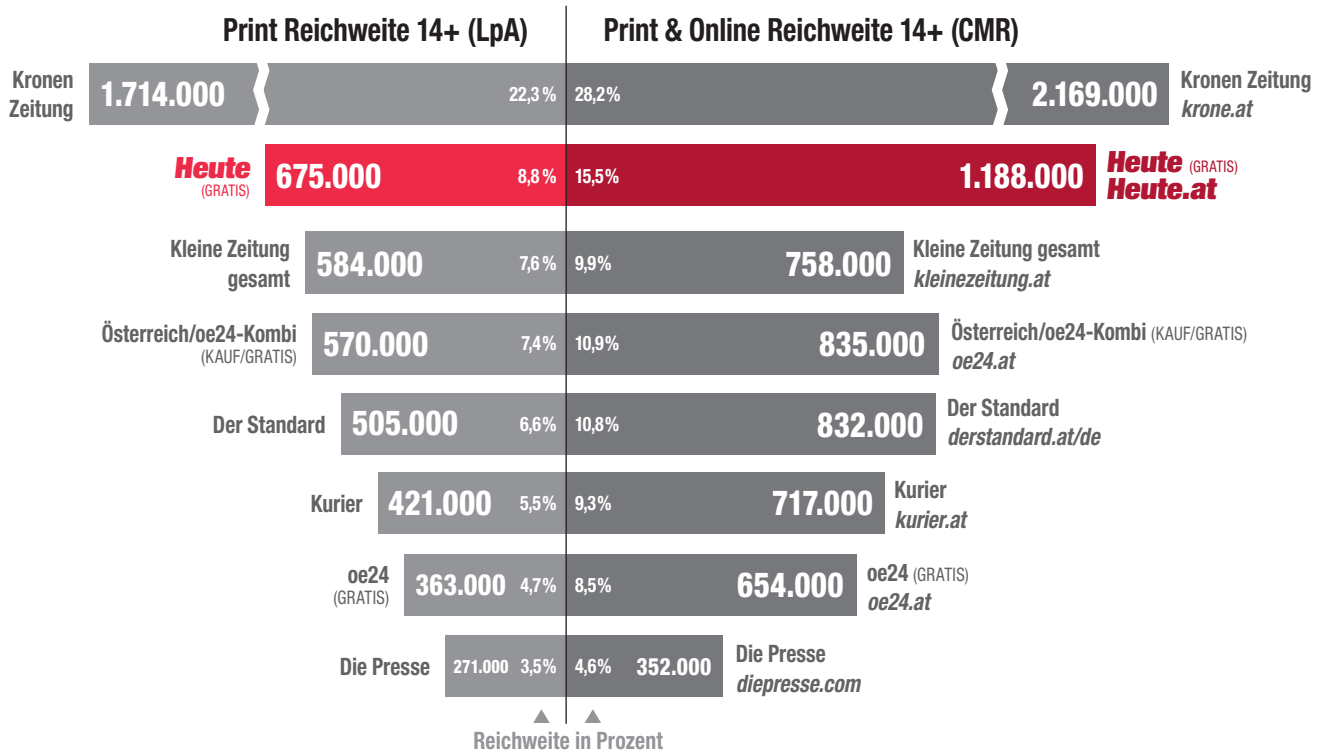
Print Reichweite 14+ (LpA)

Print & Online Reichweite 14+ (CMR)

Kronen Zeitung 1.714.000 22,3 % 28,2% 2.169.000 Kronen Zeitung krone.at

Heute (GRATIS) 675.000 8,8 % 15,5% 1.188.000 Heute (GRATIS) Heute.at

Kleine Zeitung gesamt 584.000 7,6 % 9,9% 758.000 Kleine Zeitung gesamt kleinezeitung.at

Österreich/oe24-Kombi (KAUF/GRATIS) 570.000 7,4% 10,9% 835.000 Österreich/oe24-Kombi (KAUF/GRATIS) oe24.at

Der Standard 505.000 6,6% 10,8% 832.000 Der Standard derstandard.at/de

Kurier 421.000 5,5% 9,3% 717.000 Kurier kurier.at

oe24 (GRATIS) 363.000 4,7% 8,5% 654.000 oe24 (GRATIS) oe24.at

Die Presse 271.000 3,5% 4,6% 352.000 Die Presse diepresse.com

Reichweite in Prozent